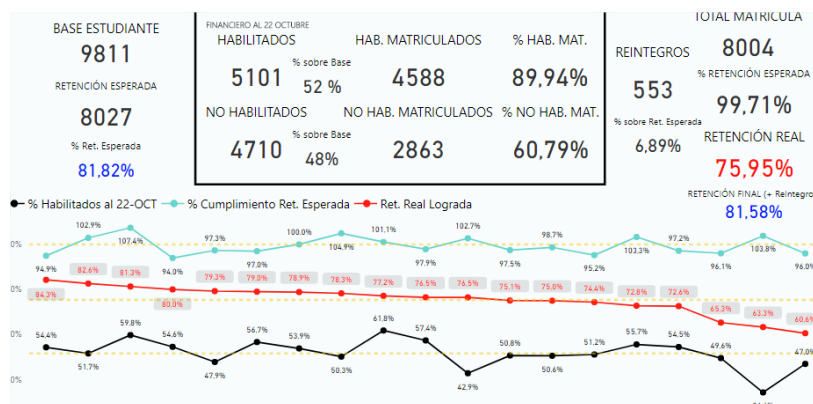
BASE ESTUDIANTE
9811
RETENCIÓN ESPERADA
8027
% Ret. Esperada
81,82%

FINANCIERO AL 22 OCTUBRE
HABILITADOS
5101
% sobre Base
52 %
HAB. MATRICULADOS
4588
% HAB. MAT.
89,94%
NO HABILITADOS
4710
% sobre Base
48%
NO HAB. MATRICULADOS
2863
% NO HAB. MAT.
60,79%

REINTEGROS
553
% sobre Ret. Esperada
6,89%

TOTAL MATRICULA
8004
% RETENCIÓN ESPERADA
99,71%
RETENCIÓN REAL
75,95%
RETENCIÓN FINAL (+ Reintegro
81,58%

% Habilitados al 22-OCT
% Cumplimiento Ret. Esperada
Ret. Real Lograda

0%
0%
0%
0%

94.9% 102.9% 107.4% 94.0% 97.3% 97.0% 100.0% 104.9% 101.1% 97.9% 102.7% 97.5% 98.7% 95.2% 103.3% 97.2% 96.1% 103.8% 96.0%

84.3% 82.6% 81.3% 80.0% 79.3% 79.0% 78.9% 78.3% 77.2% 76.5% 76.5% 75.1% 75.0% 74.4% 72.8% 72.6% 65.3% 63.3% 60.6%

54.4% 51.7% 59.8% 54.6% 47.9% 56.7% 53.9% 50.3% 61.8% 57.4% 42.9% 50.8% 50.6% 51.2% 55.7% 54.5% 49.6% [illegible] 47.0%